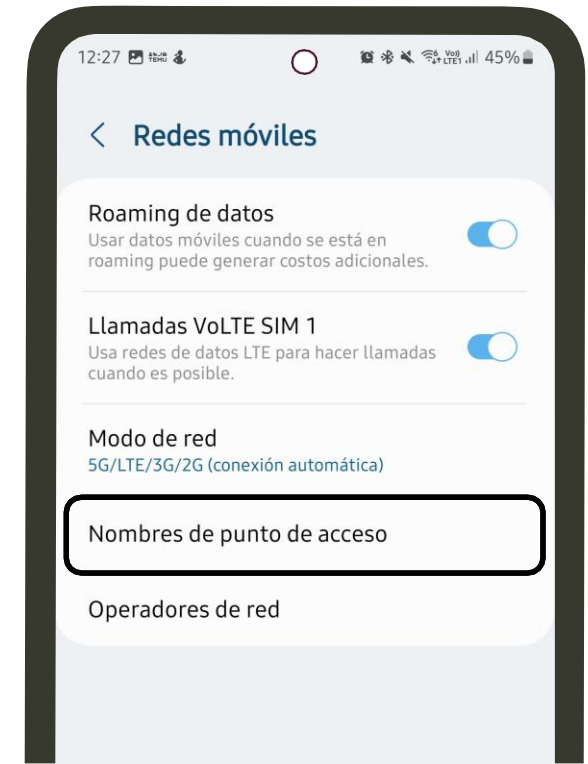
12:27 45%

< Redes móviles

Roaming de datos
Usar datos móviles cuando se está en roaming puede generar costos adicionales.

Llamadas VoLTE SIM 1
Usa redes de datos LTE para hacer llamadas cuando es posible.

Modo de red
5G/LTE/3G/2G (conexión automática)

Nombres de punto de acceso

Operadores de red